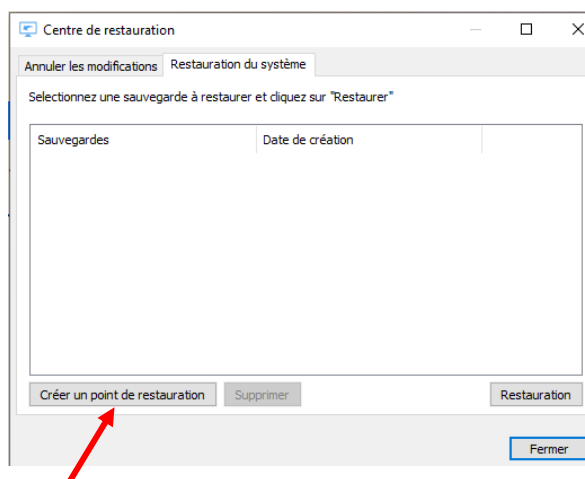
Centre de restauration

Annuler les modifications | Restauration du système

Selectionnez une sauvegarde à restaurer et cliquez sur "Restaurer"

| Sauvegardes | Date de création | |
|---|---|---|

Créer un point de restauration | Supprimer | Restauration

Fermer